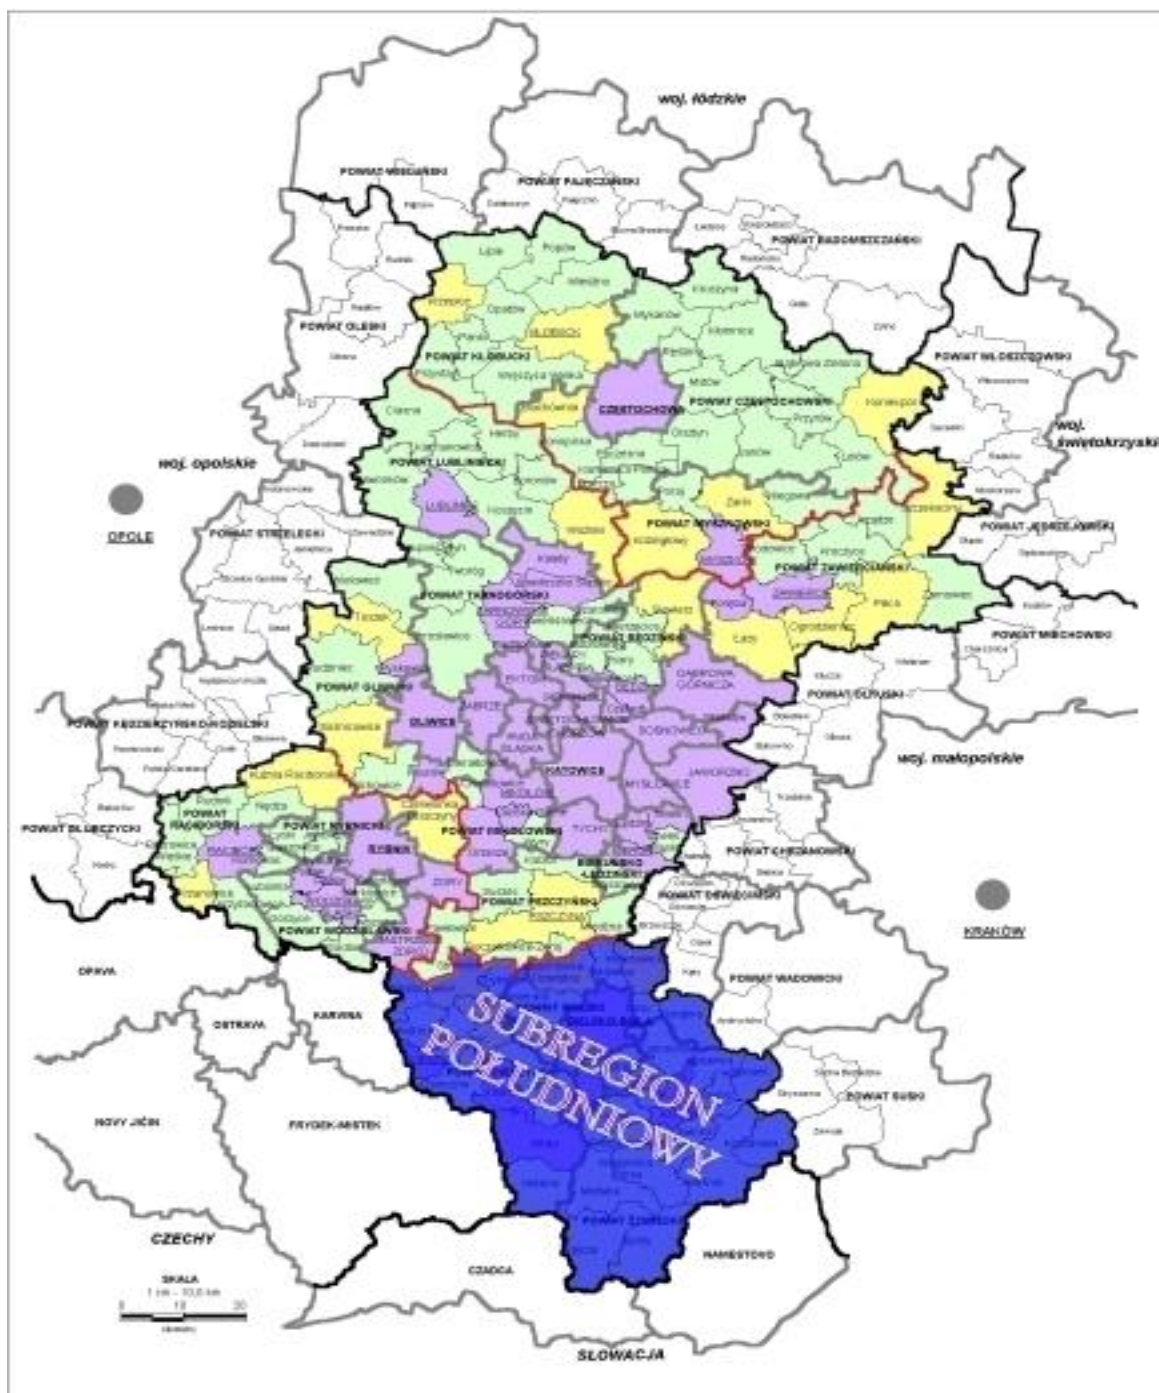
woj. łódzkie

POWIAT WIELUŃSKI

POWIAT PAJĘCZAŃSKI

POWIAT RADOMSZCZAŃSKI

POWIAT OLESKI

POWIAT KŁOBUCKI

CZĘSTOCHOWA

POWIAT CZĘSTOCHOWSKI

POWIAT WŁOSZCZOWSKI

woj. świętokrzyskie

woj. opolskie

OPOLE

POWIAT LUBLINIECKI

POWIAT STRZELECKI

POWIAT MYSZKOWSKI

POWIAT ZAWIERCIAŃSKI

POWIAT JĘDRZEJOWSKI

POWIAT TARNOGÓRSKI

POWIAT BĘDZIŃSKI

POWIAT MIECHOWSKI

POWIAT GLIWICKI

DĄBROWA GÓRNICZA

POWIAT OLKUSKI

POWIAT KĘDZIERZYŃSKO-KOZIELSKI

GLIWICE

KATOWICE

woj. małopolskie

POWIAT GŁUBCZYCKI

POWIAT RACIBORSKI

POWIAT RYBNICKI

POWIAT MIKOŁOWSKI

POWIAT CHRZANOWSKI

POWIAT BIERUŃSKO-LĘDZIŃSKI

POWIAT OŚWIĘCIMSKI

POWIAT PSZCZYŃSKI

POWIAT WODZISŁAWSKI

KRAKÓW

OPAVA

POWIAT WADOWICKI

OSTRAVA

KARVINA

SUBREGION POŁUDNIOWY

NOVY JIČIN

FRYDEK-MISTEK

POWIAT SUSKI

CZECHY

POWIAT ŻYWIECKI

NAMESTOVO

CZADCA

SKALA

SŁOWACJA